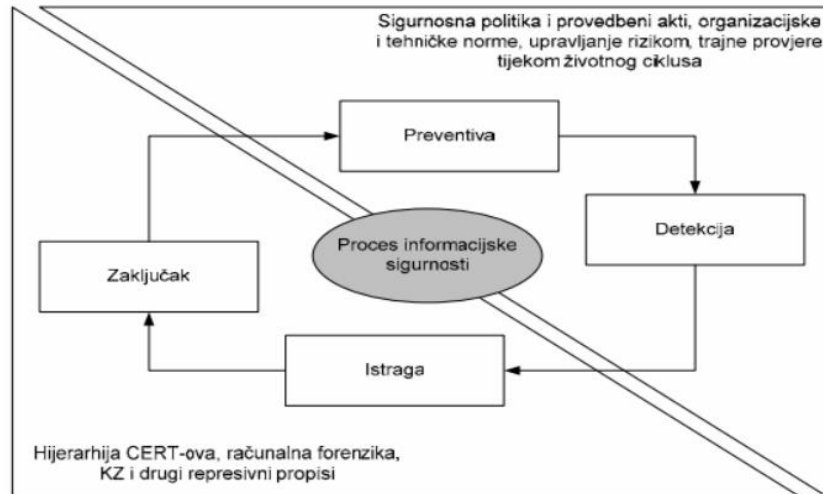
Sigurnosna politika i provedbeni akti, organizacijske i tehničke norme, upravljanje rizikom, trajne provjere tijekom životnog ciklusa

Preventiva

Detekcija

Proces informacijske sigurnosti

Zaključak

Istraga

Hijerarhija CERT-ova, računalna forenzika, KZ i drugi represivni propisi